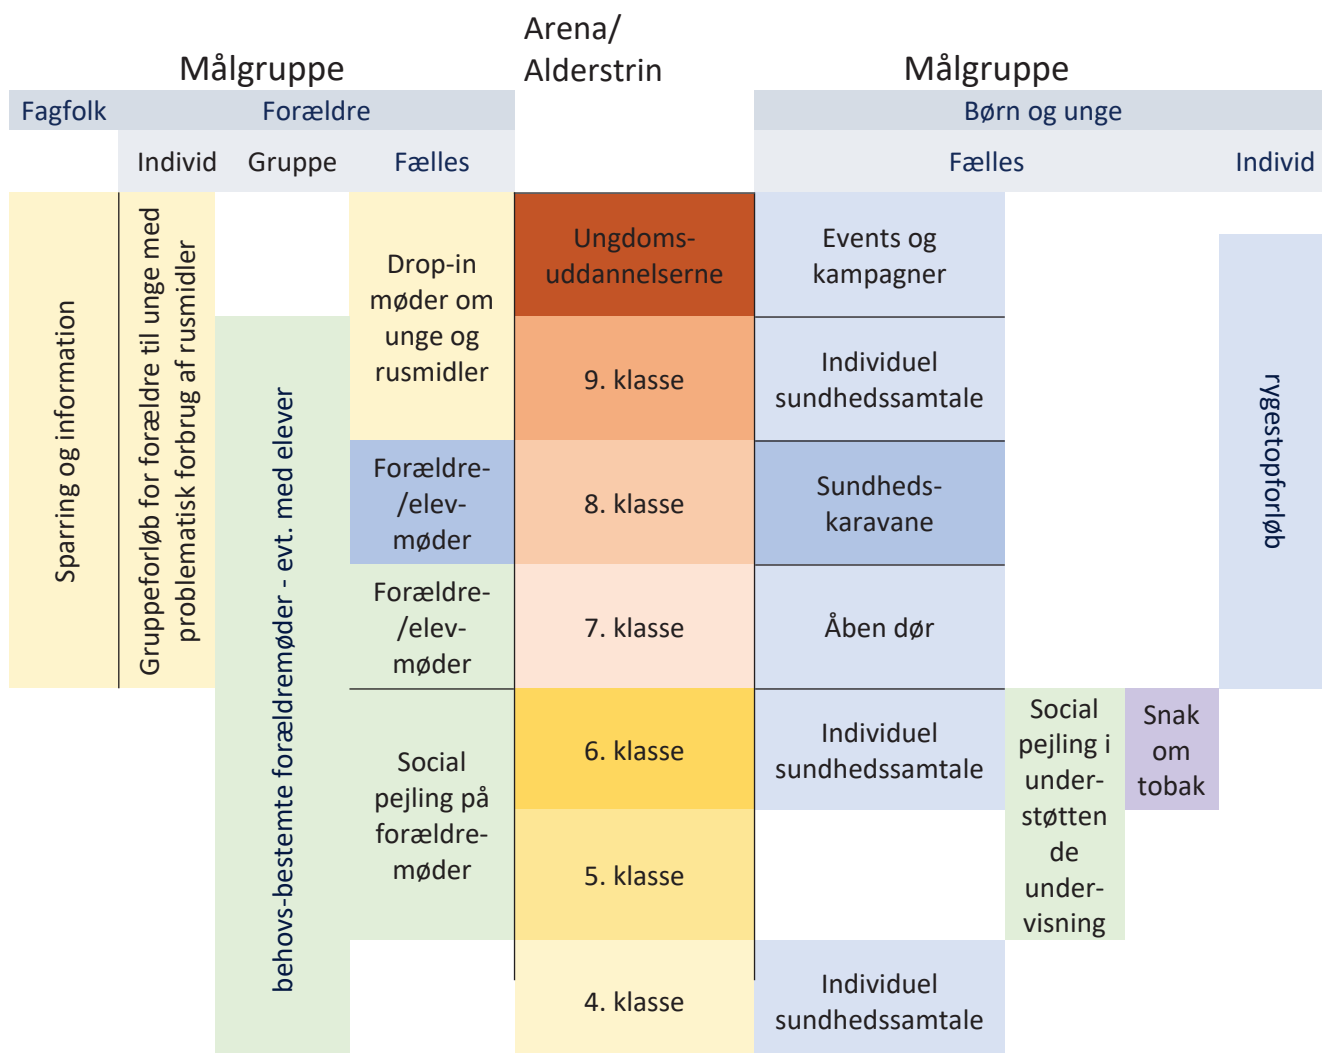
Målgruppe

Arena/ Alderstrin

Målgruppe

| Fagfolk | Forældre | | | Arena/ Alderstrin | Børn og unge | | | |
|---|---|---|---|---|---|---|---|---|
| | Individ | Gruppe | Fælles | | Fælles | | | Individ |
| Sparring og information | Gruppeforløb for forældre til unge med problematisk forbrug af rusmidler | behovs-bestemte forældremøder - evt. med elever | Drop-in møder om unge og rusmidler | Ungdoms-uddannelserne | Events og kampagner | | | rygestopforløb |
| | | | | 9. klasse | Individuel sundhedssamtale | | | |
| | | | Forældre-/elev-møder | 8. klasse | Sundheds-karavane | | | |
| | | | Forældre-/elev-møder | 7. klasse | Åben dør | | | |
| | | | Social pejling på forældre-møder | 6. klasse | Individuel sundhedssamtale | Social pejling i under-støtten de under-visning | Snak om tobak | |
| | | | | 5. klasse | | | | |
| | | | | 4. klasse | Individuel sundhedssamtale | | | |